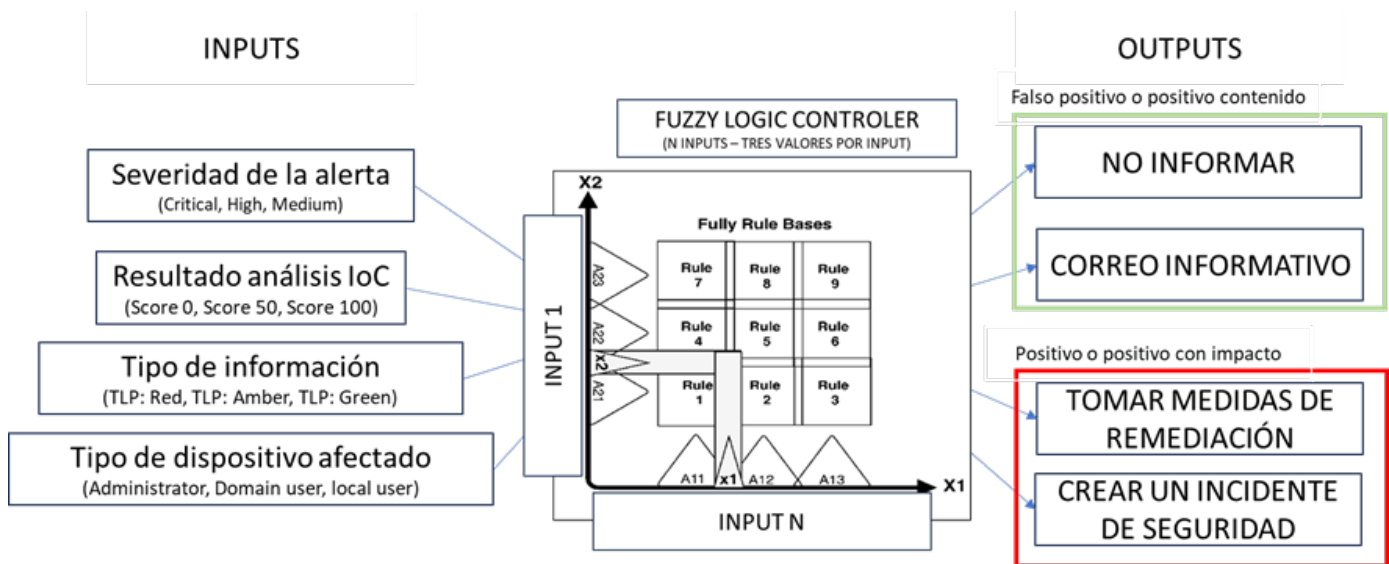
INPUTS

OUTPUTS

FUZZY LOGIC CONTROLER
(N INPUTS – TRES VALORES POR INPUT)

Severidad de la alerta
(Critical, High, Medium)

Resultado análisis IoC
(Score 0, Score 50, Score 100)

Tipo de información
(TLP: Red, TLP: Amber, TLP: Green)

Tipo de dispositivo afectado
(Administrator, Domain user, local user)

INPUT 1

X2

Fully Rule Bases

A23

A22

x2

A21

Rule 7

Rule 8

Rule 9

Rule 4

Rule 5

Rule 6

Rule 1

Rule 2

Rule 3

A11

x1

A12

A13

X1

INPUT N

Falso positivo o positivo contenido

NO INFORMAR

CORREO INFORMATIVO

Positivo o positivo con impacto

TOMAR MEDIDAS DE REMEDIACIÓN

CREAR UN INCIDENTE DE SEGURIDAD